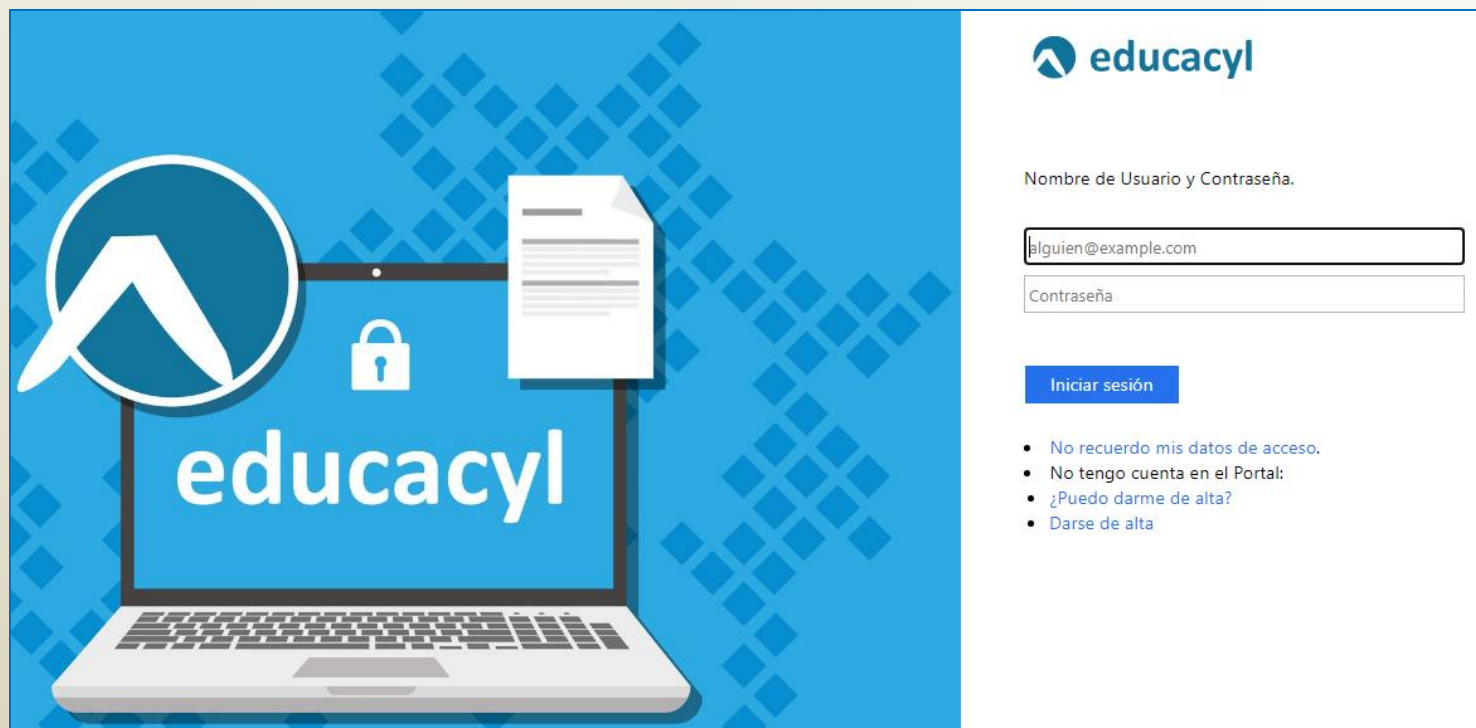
educacyl

educacyl

Nombre de Usuario y Contraseña.

alguien@example.com

Contraseña

Iniciar sesión

- No recuerdo mis datos de acceso.
- No tengo cuenta en el Portal:
- ¿Puedo darme de alta?
- Darse de alta